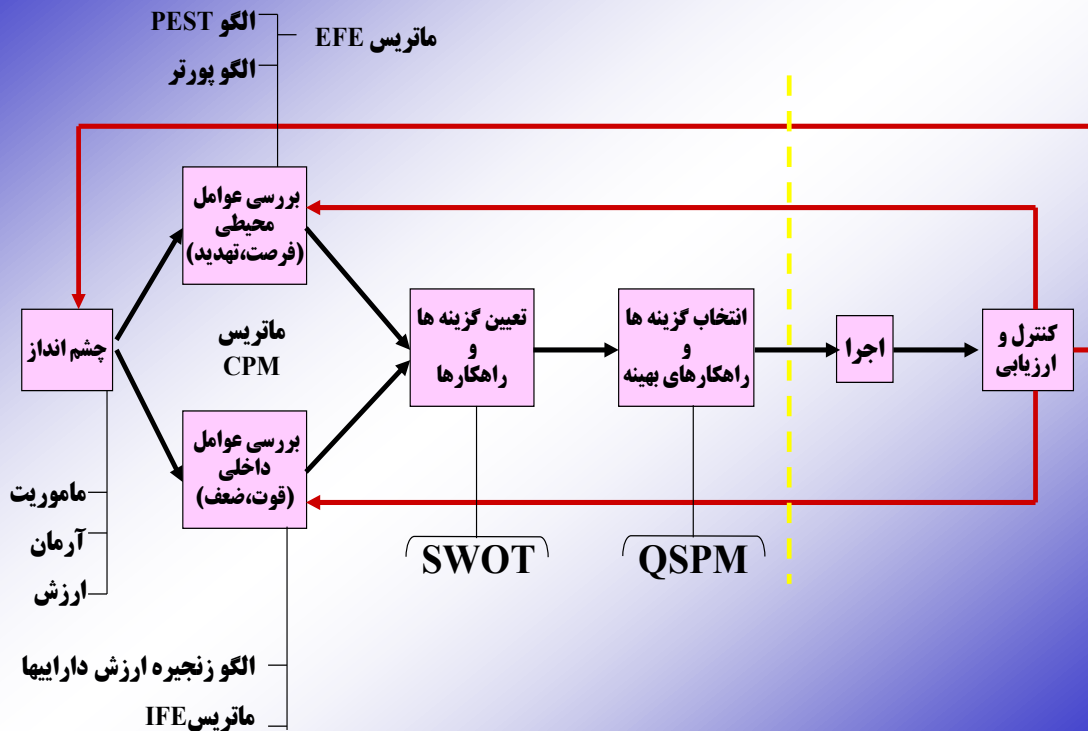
الگو PEST
ماتریس EFE
الگو پورتر

بررسی عوامل محیطی (فرصت،تهدید)

چشم انداز

ماتریس CPM

بررسی عوامل داخلی (قوت،ضعف)

تعیین گزینه ها و راهکارها

انتخاب گزینه ها و راهکارهای بهینه

اجرا

کنترل و ارزیابی

ماموریت
آرمان
ارزش

SWOT
QSPM

الگو زنجیره ارزش داراییها
ماتریسIFE